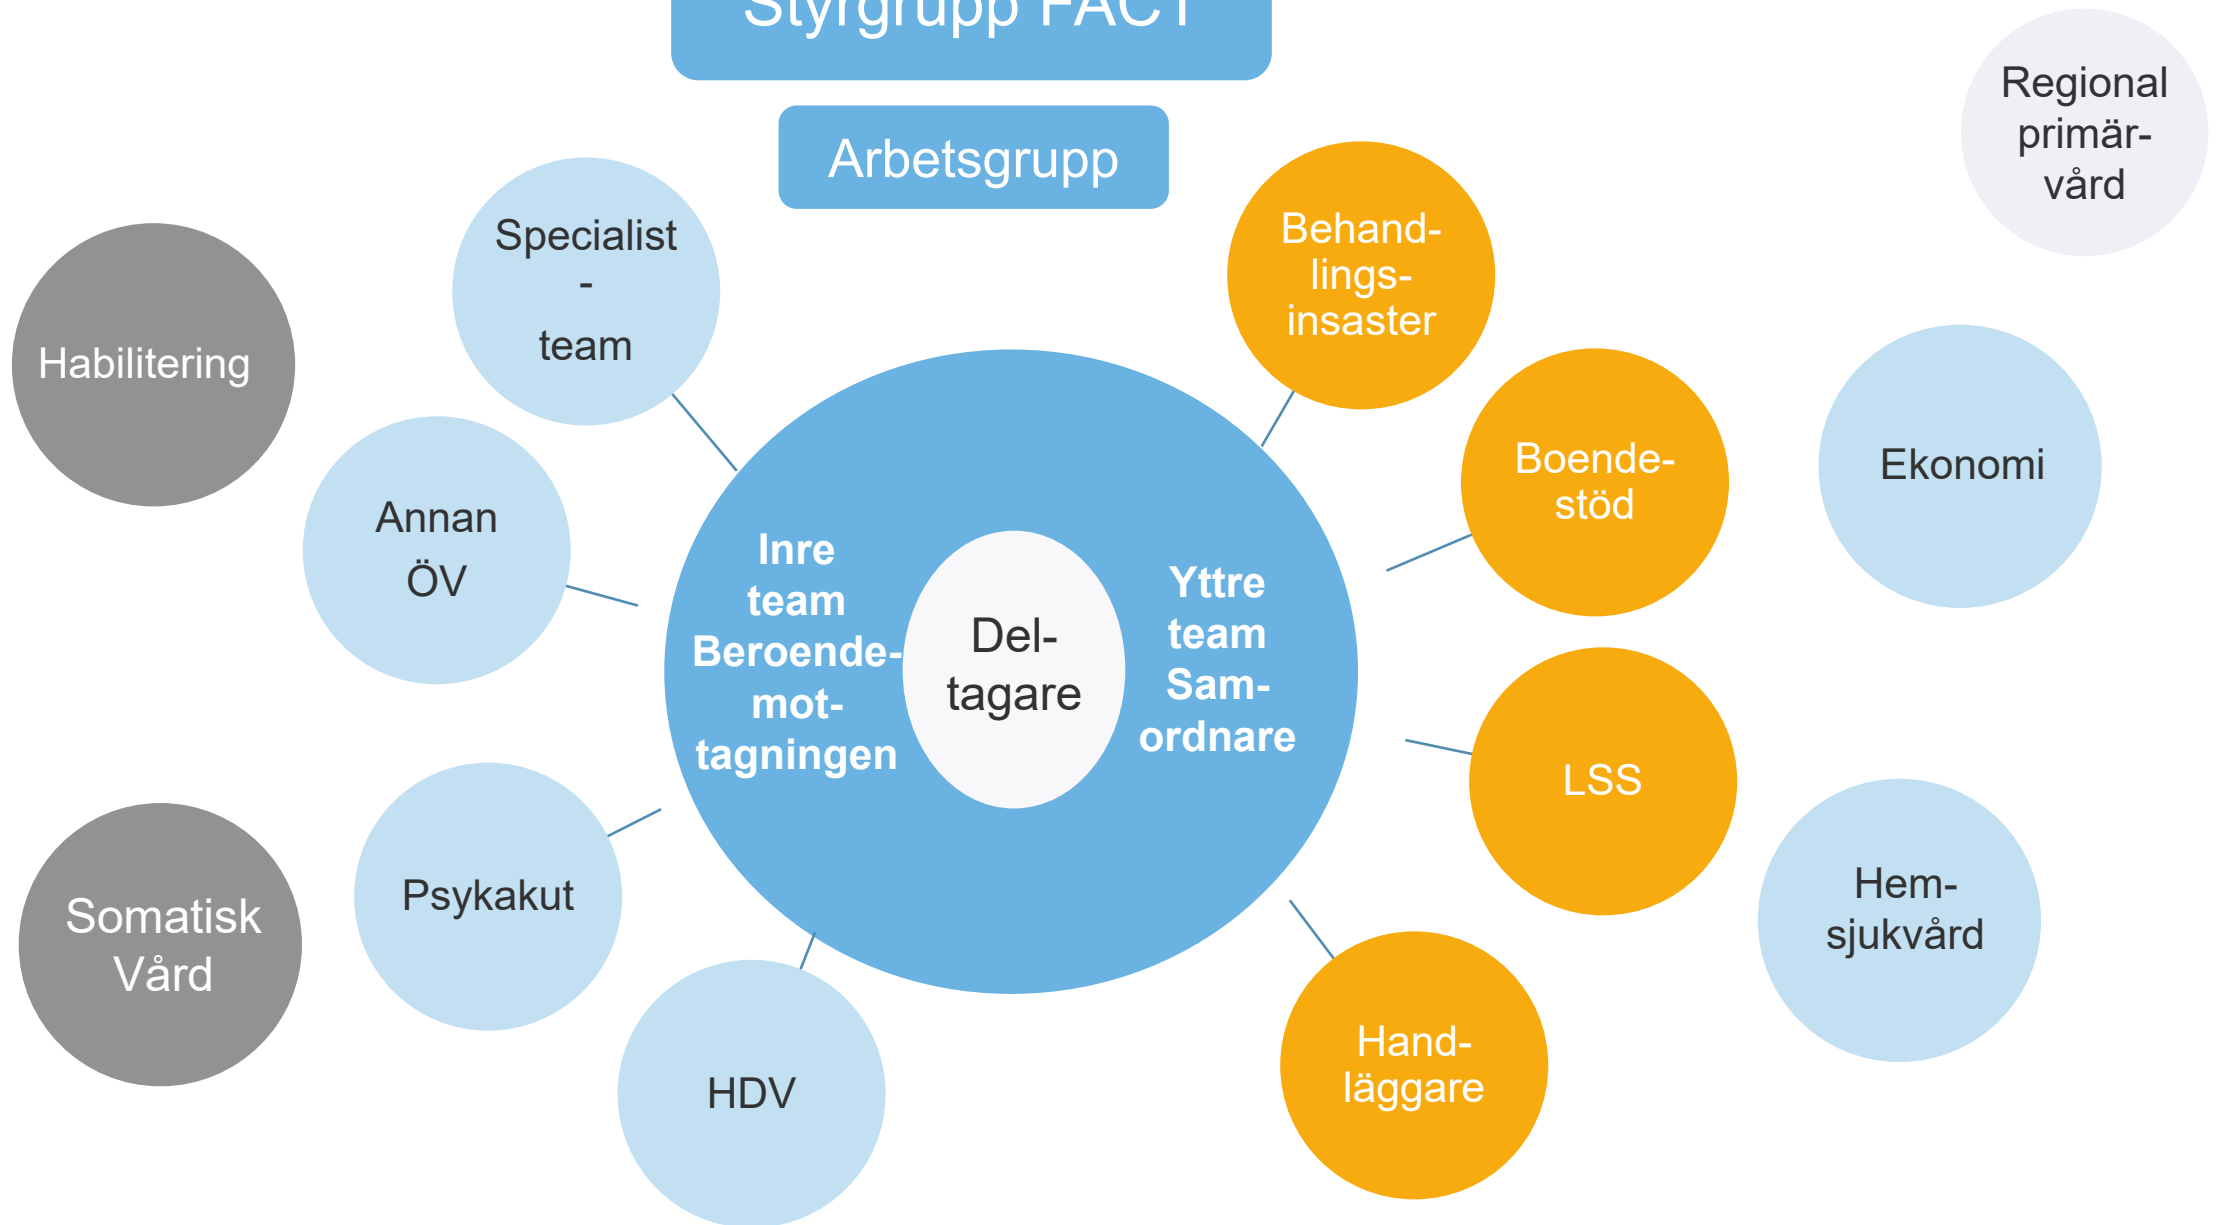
Styrgrupp FACT

Arbetsgrupp

Regional primär-vård

Specialist - team

Habilitering

Behand-lings-insaster

Boende-stöd

Ekonomi

Annan ÖV

Inre team Beroende-mot-tagningen

Del-tagare

Yttre team Sam-ordnare

LSS

Hem-sjukvård

Somatisk Vård

Psykakut

HDV

Hand-läggare